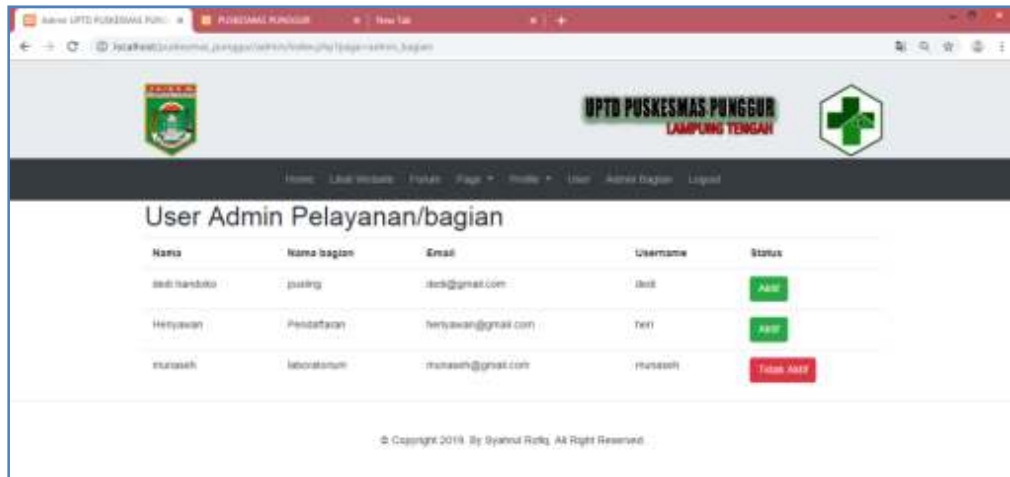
Admin UPTD PUSKESMAS PUN × | PUSKESMAS PUNGGUR × | New Tab × | +

localhost/puskesmas_punggur/admin/index.php?page=admin_bagian

UPTD PUSKESMAS PUNGGUR
LAMPUNG TENGAH

Home | Lihat Website | Forum | Page ▾ | Profile ▾ | User | Admin bagian | Logout

User Admin Pelayanan/bagian

| Nama | Nama bagian | Email | Username | Status |
|---|---|---|---|---|
| dedi handoko | pusling | dedi@gmail.com | dedi | Aktif |
| Heriyawan | Pendaftaran | heriyawan@gmail.com | heri | Aktif |
| munaseh | laboratorium | munaseh@gmail.com | munaseh | Tidak Aktif |

© Copyright 2019. By Syahrul Rafiq. All Right Reserved.